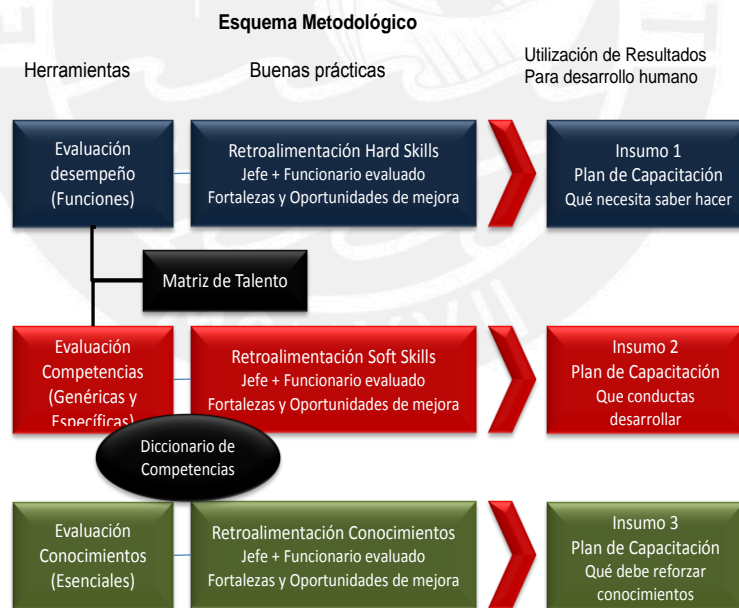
Esquema Metodológico

Herramientas

Buenas prácticas

Utilización de Resultados Para desarrollo humano

Evaluación desempeño (Funciones)

Retroalimentación Hard Skills
Jefe + Funcionario evaluado
Fortalezas y Oportunidades de mejora

Insumo 1
Plan de Capacitación
Qué necesita saber hacer

Matriz de Talento

Evaluación Competencias (Genéricas y Específicas)

Retroalimentación Soft Skills
Jefe + Funcionario evaluado
Fortalezas y Oportunidades de mejora

Insumo 2
Plan de Capacitación
Que conductas desarrollar

Diccionario de Competencias

Evaluación Conocimientos (Esenciales)

Retroalimentación Conocimientos
Jefe + Funcionario evaluado
Fortalezas y Oportunidades de mejora

Insumo 3
Plan de Capacitación
Qué debe reforzar conocimientos